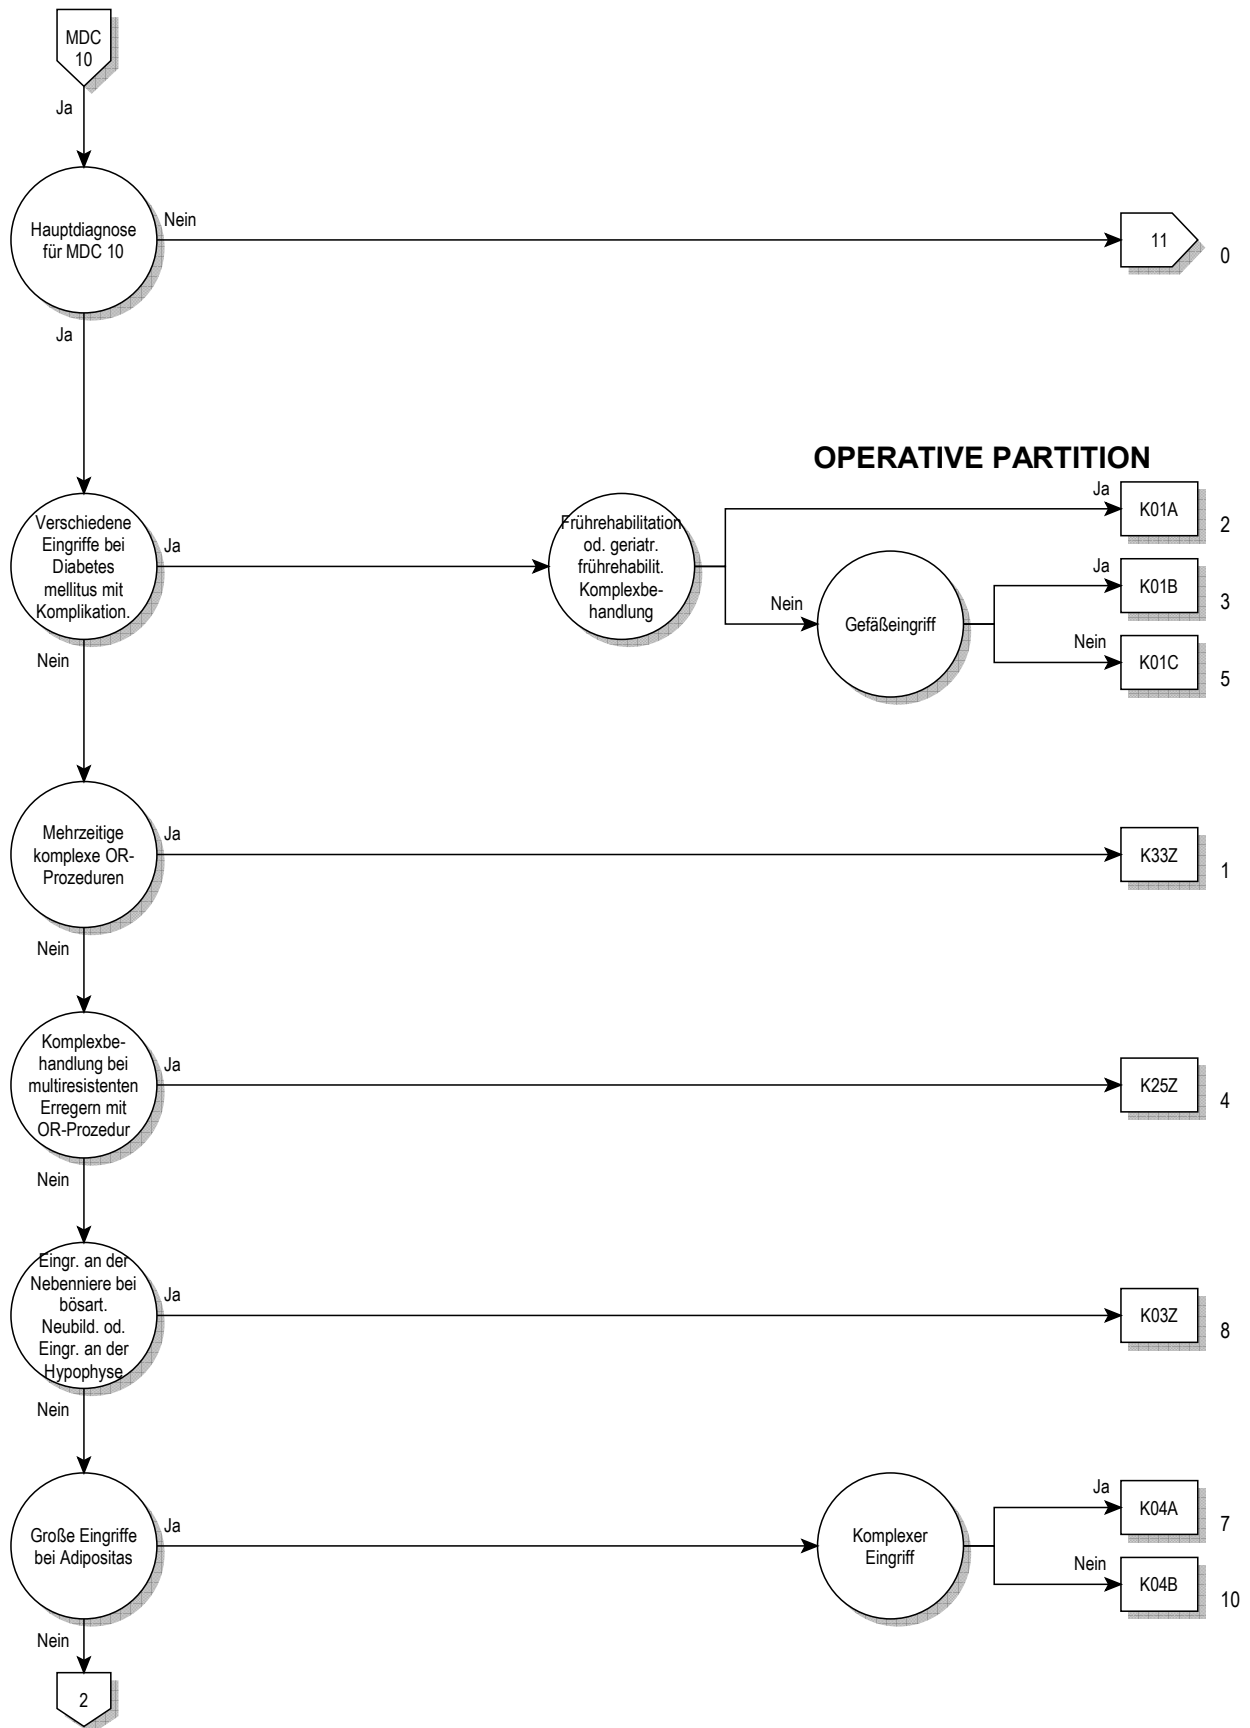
MDC 10

Ja

Hauptdiagnose für MDC 10

Nein

11

0

Ja

OPERATIVE PARTITION

Verschiedene Eingriffe bei Diabetes mellitus mit Komplikation.

Ja

Frührehabilitation od. geriatr. frührehabilit. Komplexbehandlung

Ja

K01A

2

Nein

Gefäßeingriff

Ja

K01B

3

Nein

K01C

5

Nein

Mehrzeitige komplexe OR-Prozeduren

Ja

K33Z

1

Nein

Komplexbehandlung bei multiresistenten Erregern mit OR-Prozedur

Ja

K25Z

4

Nein

Eingr. an der Nebenniere bei bösart. Neubild. od. Eingr. an der Hypophyse

Ja

K03Z

8

Nein

Große Eingriffe bei Adipositas

Ja

Komplexer Eingriff

Ja

K04A

7

Nein

K04B

10

Nein

2